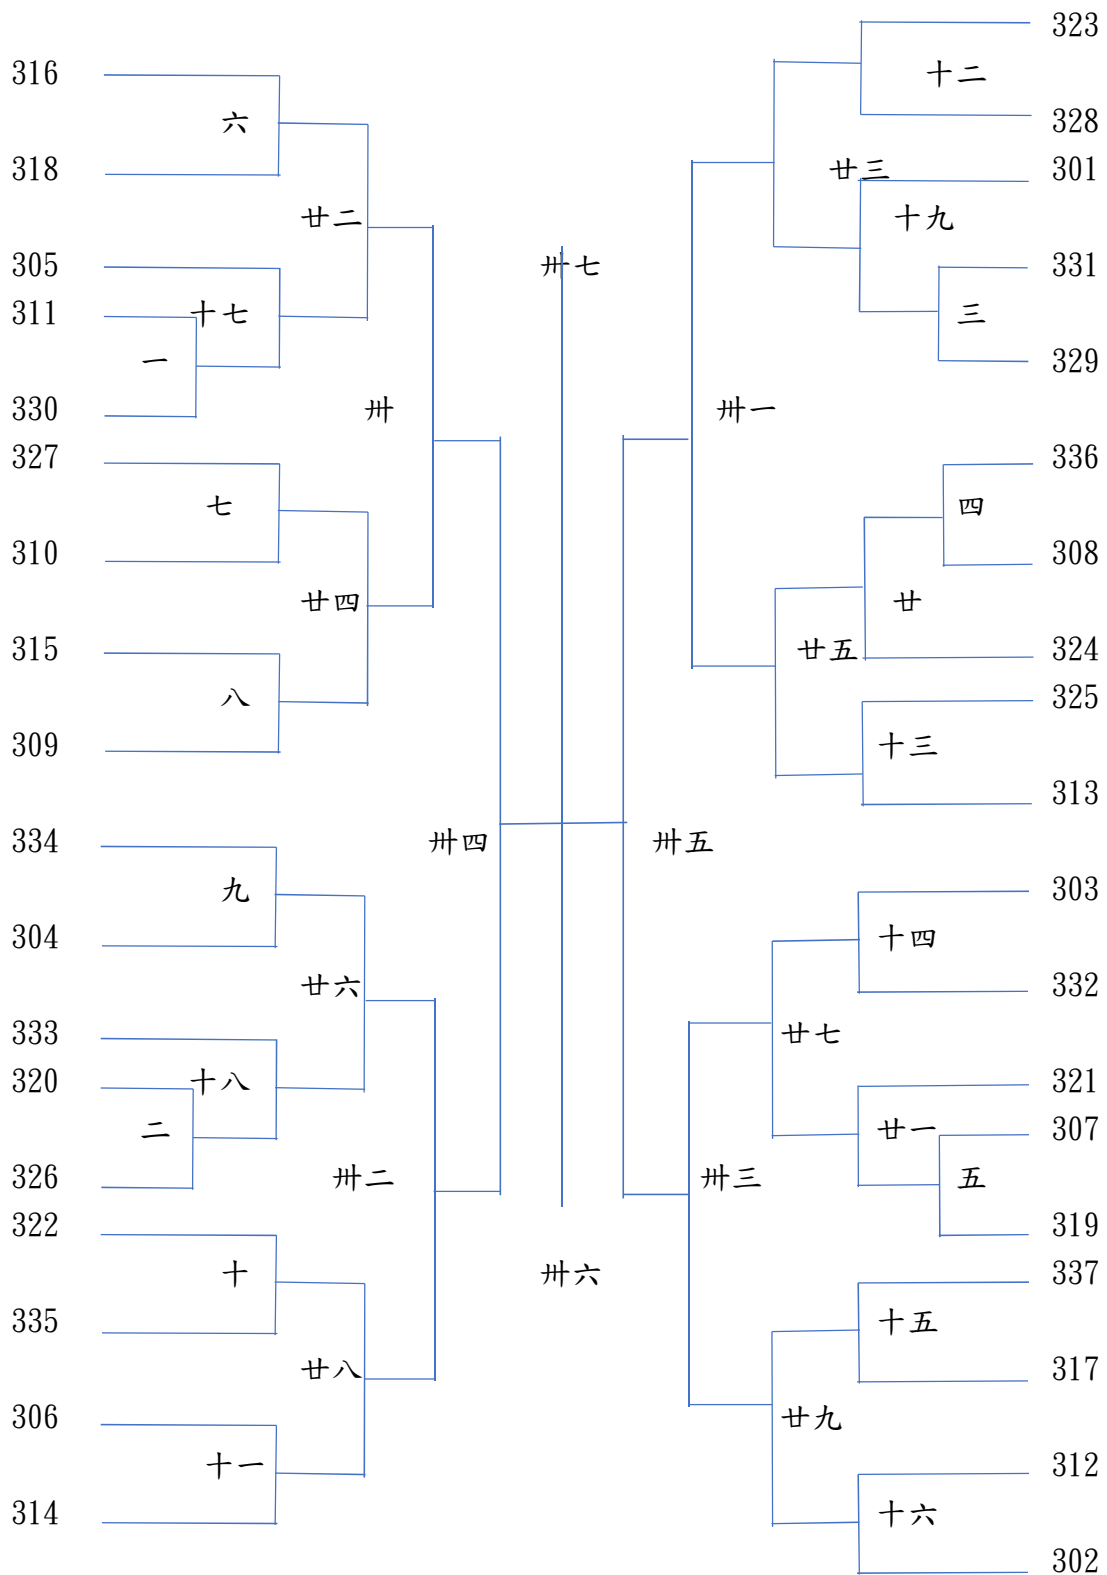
316
六
318
廿二
305
311
十七
一
330
卅
327
七
310
廿四
315
八
309
334
九
304
廿六
333
320
十八
二
326
卅二
322
十
335
廿八
306
十一
314
卅七
卅四
卅五
卅六
323
十二
328
廿三
301
十九
331
三
329
卅一
336
四
308
廿
廿五
324
325
十三
313
303
十四
332
廿七
321
廿一
307
五
卅三
319
337
十五
317
廿九
312
十六
302